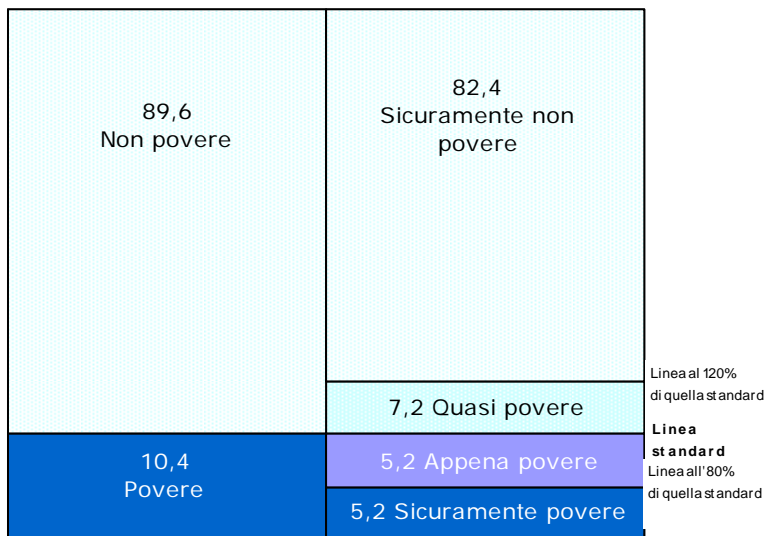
89,6
Non povere

82,4
Sicuramente non povere

Linea al 120% di quella standard

7,2 Quasi povere

Linea standard

10,4
Povere

5,2 Appena povere

Linea all'80% di quella standard

5,2 Sicuramente povere